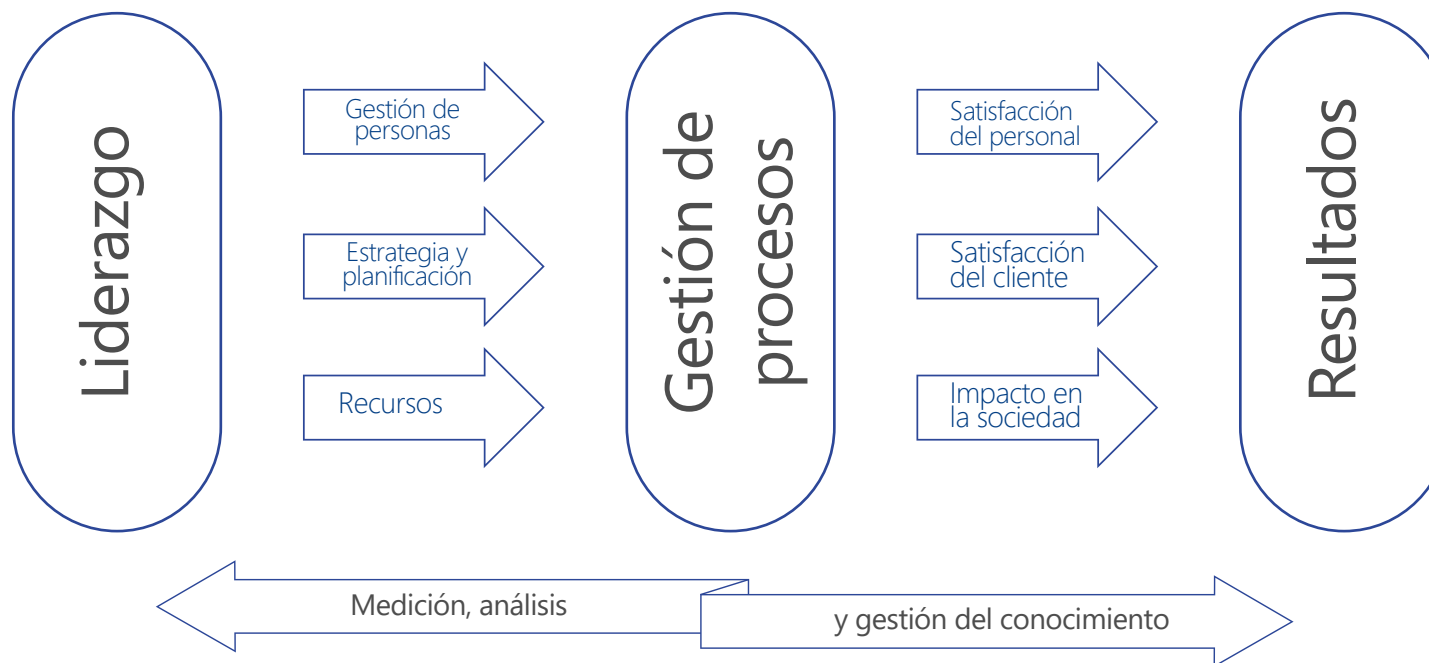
Liderazgo

Gestión de personas

Estrategia y planificación

Recursos

Gestión de procesos

Satisfacción del personal

Satisfacción del cliente

Impacto en la sociedad

Resultados

Medición, análisis

y gestión del conocimiento